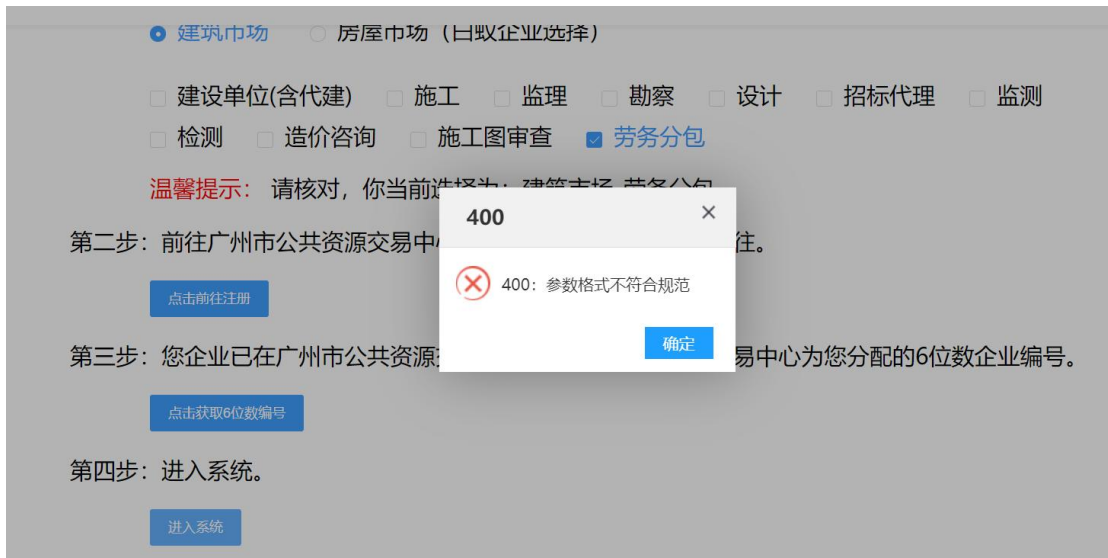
建筑市场　房屋市场（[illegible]）

建设单位(含代建)　施工　监理　勘察　设计　招标代理　监测
检测　造价咨询　施工图审查　劳务分包

温馨提示：请核对，你当前选择为：建筑市场 劳务分包

第二步：前往广州市公共资源交易中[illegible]往。

点击前往注册

第三步：您企业已在广州市公共资源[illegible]易中心为您分配的6位数企业编号。

点击获取6位数编号

第四步：进入系统。

进入系统

400
×
400：参数格式不符合规范
确定